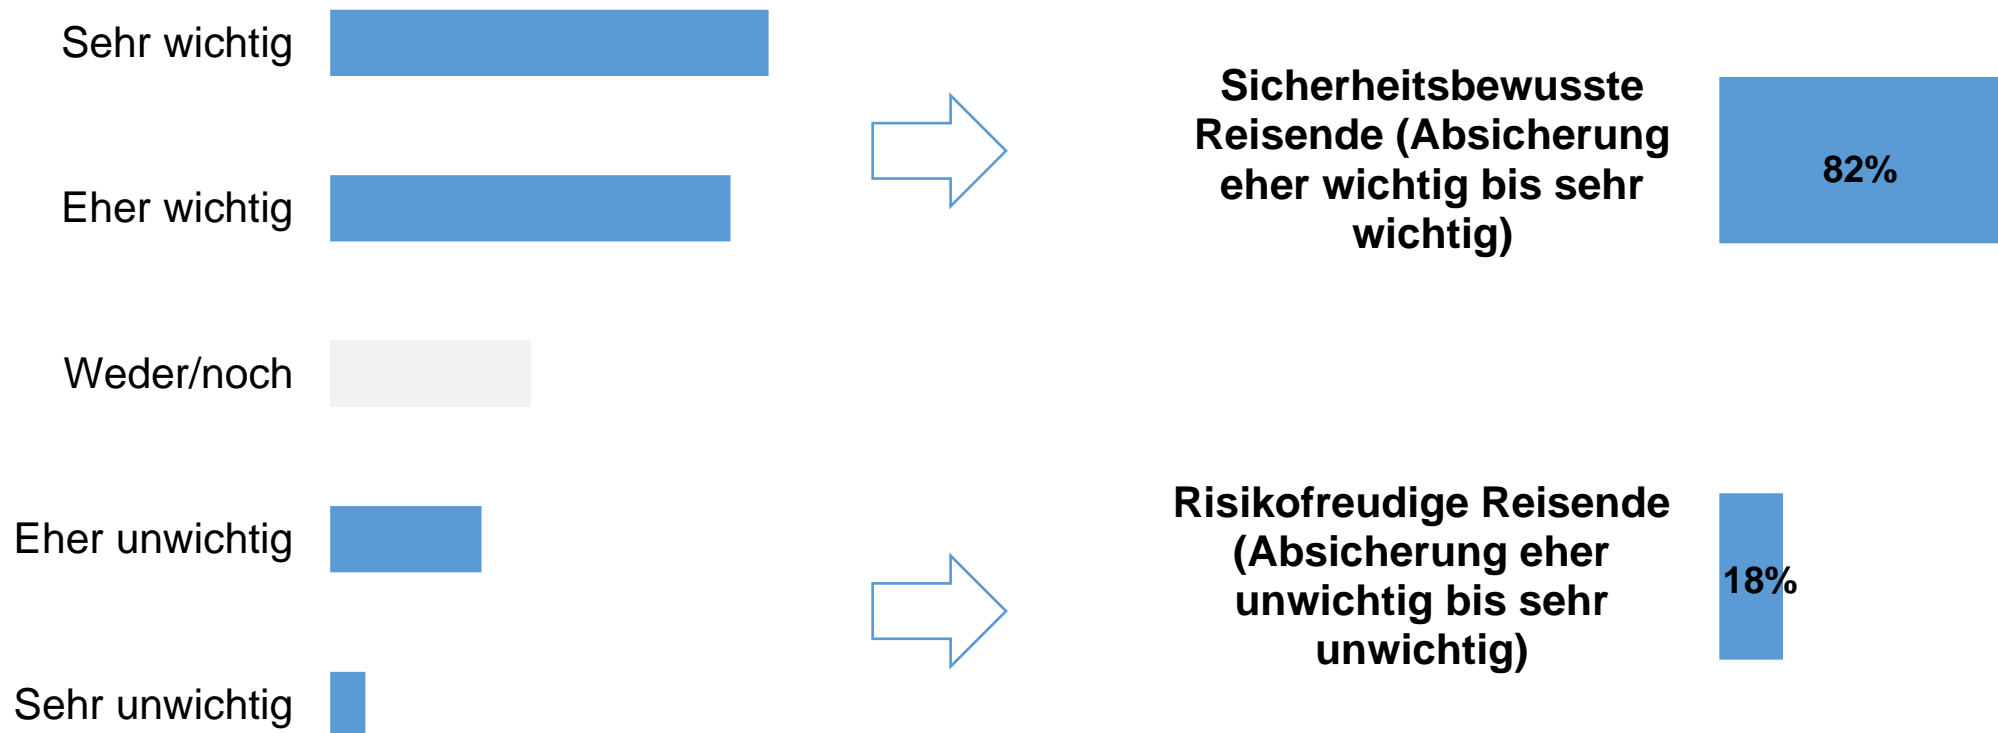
Sehr wichtig

Eher wichtig

Weder/noch

Eher unwichtig

Sehr unwichtig

Sicherheitsbewusste Reisende (Absicherung eher wichtig bis sehr wichtig)

82%

Risikofreudige Reisende (Absicherung eher unwichtig bis sehr unwichtig)

18%